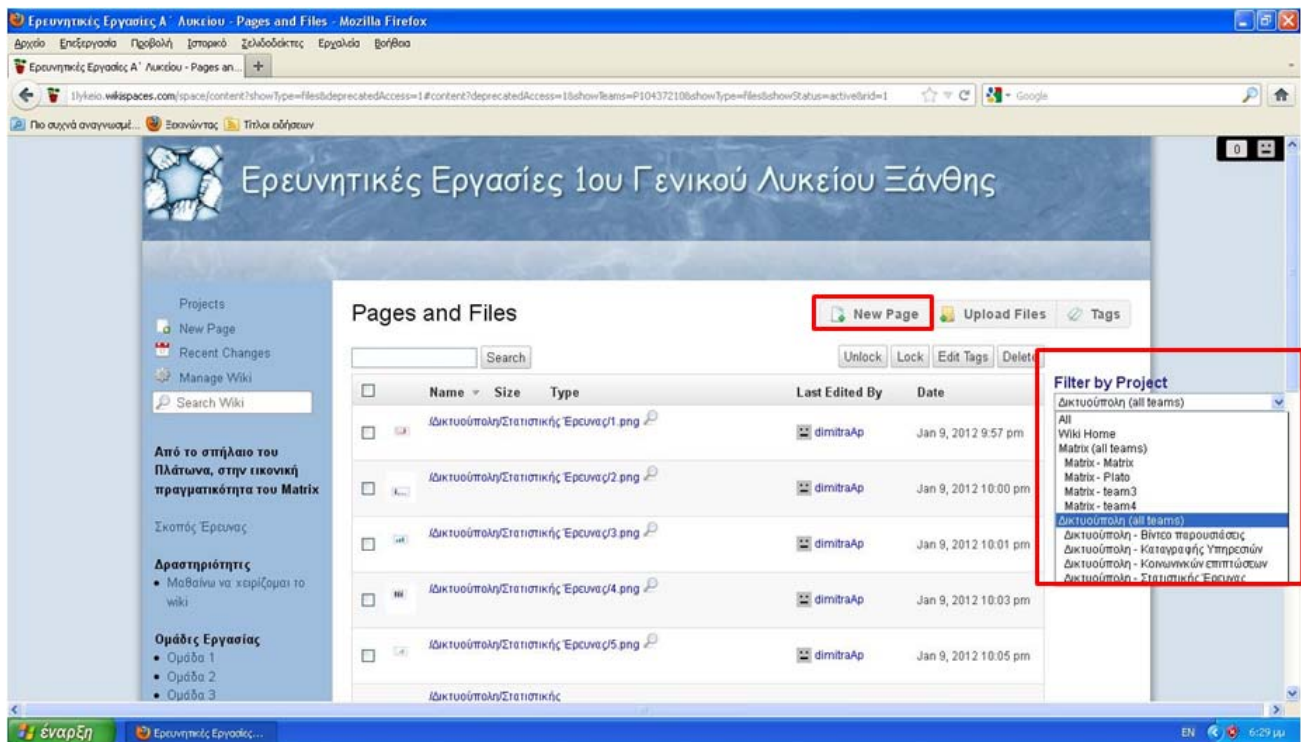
Ερευνητικές Εργασίες Α΄ Λυκείου - Pages and Files - Mozilla Firefox

Αρχείο Επεξεργασία Προβολή Ιστορικό Σελιδοδείκτες Εργαλεία Βοήθεια

Ερευνητικές Εργασίες Α΄ Λυκείου - Pages an...

1lykeio.wikispaces.com/space/content?showType=files&deprecatedAccess=1#content?deprecatedAccess=1&showTeams=P10437210&showType=files&showStatus=active&rid=1

Google

Πιο συχνά αναγνωσμέ... Ξεκινώντας Τίτλοι ειδήσεων

0

Ερευνητικές Εργασίες 1ου Γενικού Λυκείου Ξάνθης

Projects
New Page
Recent Changes
Manage Wiki
Search Wiki

Από το σπήλαιο του Πλάτωνα, στην εικονική πραγματικότητα του Matrix

Σκοπός Έρευνας

Δραστηριότητες
• Μαθαίνω να χειρίζομαι το wiki

Ομάδες Εργασίας
• Ομάδα 1
• Ομάδα 2
• Ομάδα 3

Pages and Files

New Page Upload Files Tags

Search

Unlock Lock Edit Tags Delete

| | Name Size Type | Last Edited By | Date |
|---|---|---|---|
| | /Δικτυούπολη/Στατιστικής Έρευνας/1.png | dimitraAp | Jan 9, 2012 9:57 pm |
| | /Δικτυούπολη/Στατιστικής Έρευνας/2.png | dimitraAp | Jan 9, 2012 10:00 pm |
| | /Δικτυούπολη/Στατιστικής Έρευνας/3.png | dimitraAp | Jan 9, 2012 10:01 pm |
| | /Δικτυούπολη/Στατιστικής Έρευνας/4.png | dimitraAp | Jan 9, 2012 10:03 pm |
| | /Δικτυούπολη/Στατιστικής Έρευνας/5.png | dimitraAp | Jan 9, 2012 10:05 pm |
| | /Δικτυούπολη/Στατιστικής | | |

Filter by Project
Δικτυούπολη (all teams)
All
Wiki Home
Matrix (all teams)
Matrix - Matrix
Matrix - Plato
Matrix - team3
Matrix - team4
Δικτυούπολη (all teams)
Δικτυούπολη - Βίντεο παρουσιάσεις
Δικτυούπολη - Καταγραφής Υπηρεσιών
Δικτυούπολη - Κοινωνικών επιπτώσεων
Δικτυούπολη - Στατιστικής Έρευνας

έναρξη Ερευνητικές Εργασίες... EN 6:29 μμ